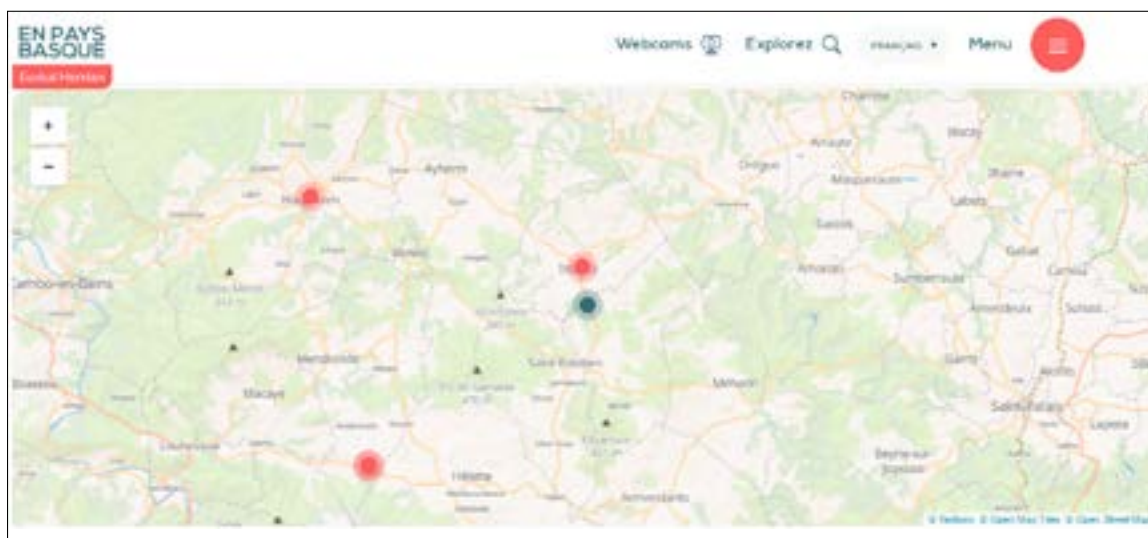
EN PAYS BASQUE

Euskal Herrian

Webcams Explorez FRANÇAIS Menu

+
−

Charritte
Ayherre
Hasparren
Cambo-les-Bains
Mendionde
Macaye
Louhossoa
Hélette
Saint-Esteben
Armendarits
Méharin
Orègue
Arraute
Masparraute
Bidache
Labets
Gabat
Amorots
Sumberraute
Amendeuix
Garris
Saint-Palais
Beyrie-sur-Joyeuse
Camou
Aïcirits
Larribar
Lapiste
Iholdy
Ustaritz

© Leaflet © Open Map Tiles © Open Street Map